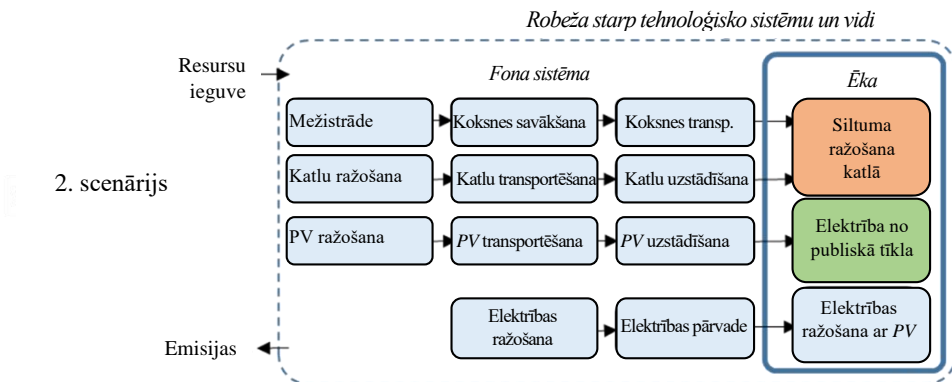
Robeža starp tehnoloģisko sistēmu un vidi

Resursu ieguve

Fona sistēma

Ēka

Mežistrāde

Koksnes savākšana

Koksnes transp.

Siltuma ražošana katlā

2. scenārijs

Katlu ražošana

Katlu transportēšana

Katlu uzstādīšana

PV ražošana

PV transportēšana

PV uzstādīšana

Elektrība no publiskā tīkla

Elektrības ražošana

Elektrības pārvade

Elektrības ražošana ar PV

Emisijas